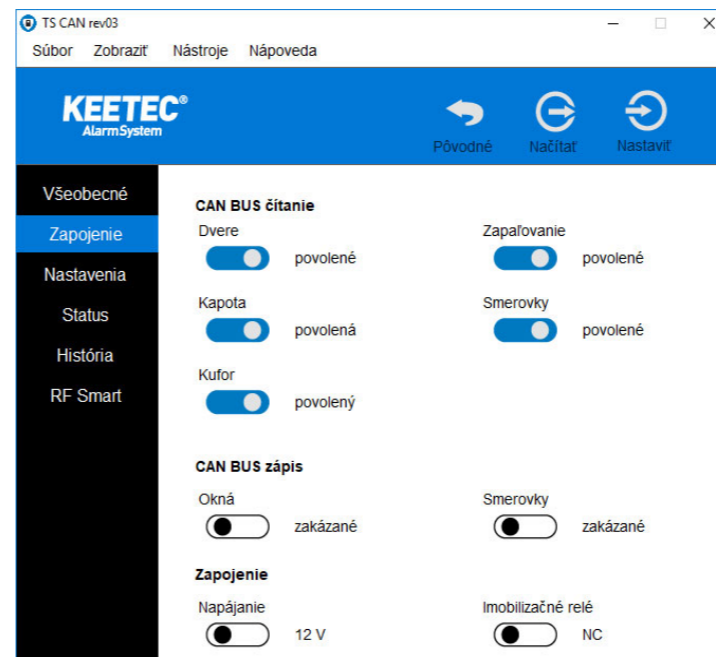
TS CAN rev03

Súbor Zobraziť Nástroje Nápoveda

KEETEC®
AlarmSystem

Pôvodné Načítať Nastaviť

Všeobecné
Zapojenie
Nastavenia
Status
História
RF Smart

CAN BUS čítanie

Dvere
povolené

Zapaľovanie
povolené

Kapota
povolená

Smerovky
povolené

Kufor
povolený

CAN BUS zápis

Okná
zakázané

Smerovky
zakázané

Zapojenie

Napájanie
12 V

Imobilizačné relé
NC